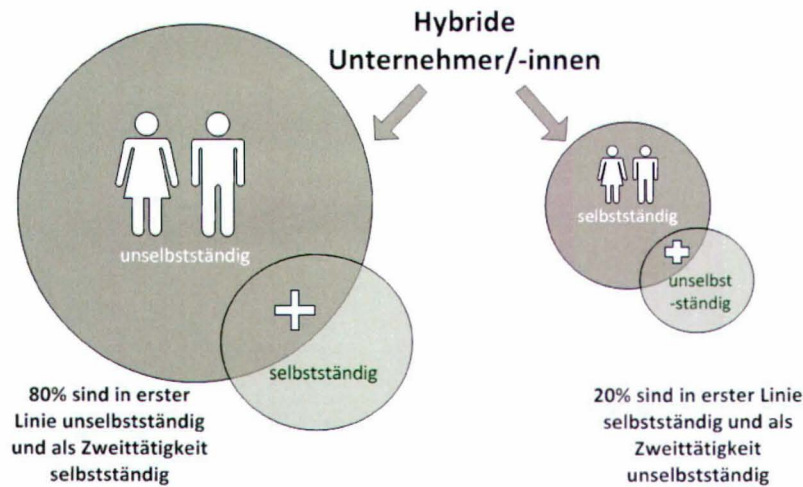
Hybride Unternehmer/-innen

unselbstständig

selbstständig

80% sind in erster Linie unselbstständig und als Zweittätigkeit selbstständig

selbstständig

unselbst -ständig

20% sind in erster Linie selbstständig und als Zweittätigkeit unselbstständig